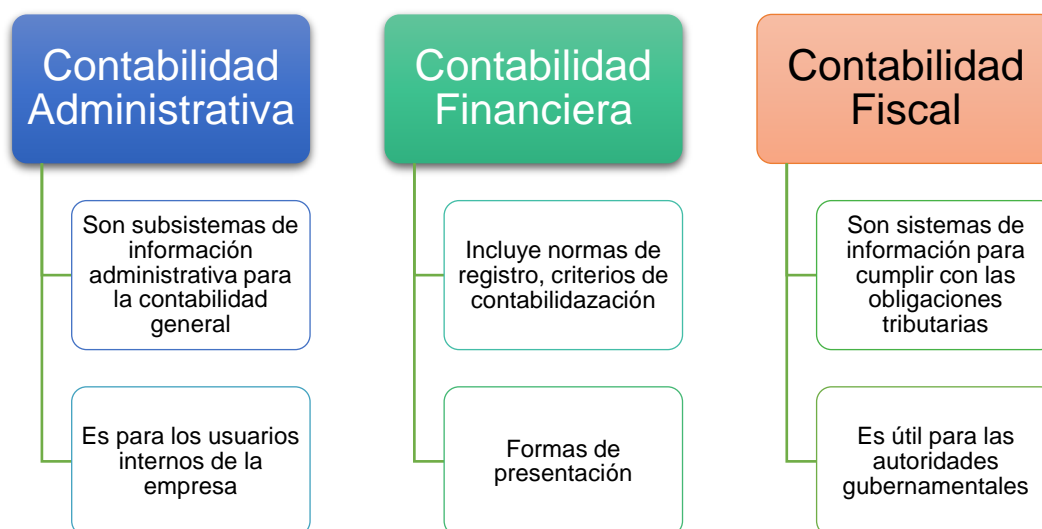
Contabilidad Administrativa

Son subsistemas de información administrativa para la contabilidad general

Es para los usuarios internos de la empresa

Contabilidad Financiera

Incluye normas de registro, criterios de contabilidazación

Formas de presentación

Contabilidad Fiscal

Son sistemas de información para cumplir con las obligaciones tributarias

Es útil para las autoridades gubernamentales